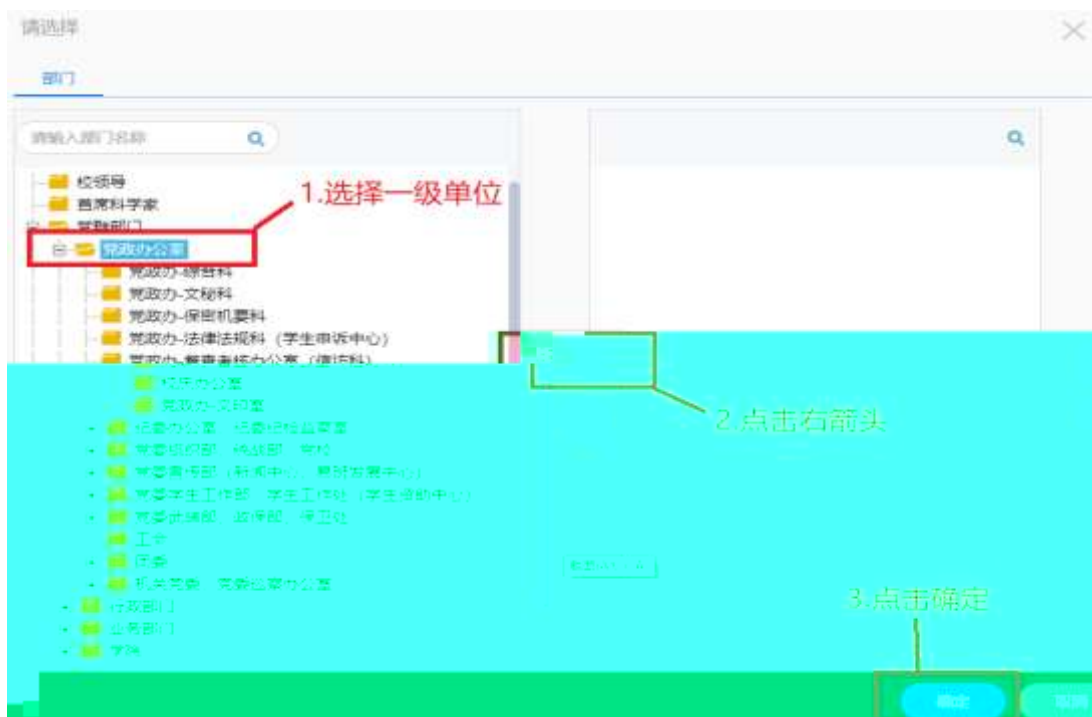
请选择

部门

请输入部门名称

校领导
首席科学家
党群部门
党政办公室
党政办-综合科
党政办-文秘科
党政办-保密机要科
党政办-法律法规科（学生申诉中心）
党政办-督查督办办公室（信访科）
校史办公室
党政办-文印室
纪委办公室、纪委监督监察室
党委组织部、统战部、党校
党委宣传部（新闻中心、教师发展中心）
党委学生工作部、学生工作处（学生资助中心）
党委武装部、保卫部、保卫处
工会
团委
机关党委、党委巡察办公室
行政部门
业务部门
学院

1.选择一级单位

2.点击右箭头

3.点击确定

确定

取消